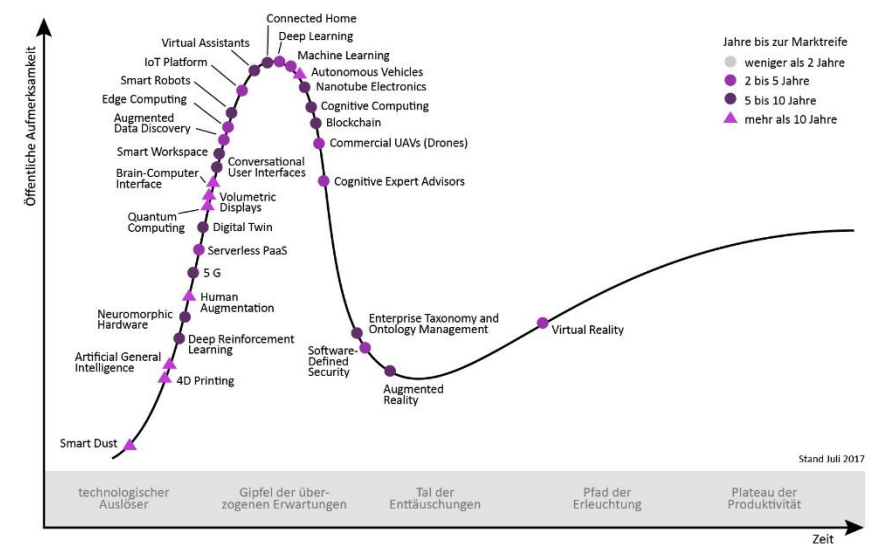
Öffentliche Aufmerksamkeit

Connected Home
Deep Learning
Virtual Assistants
Machine Learning
IoT Platform
Autonomous Vehicles
Smart Robots
Nanotube Electronics
Edge Computing
Cognitive Computing
Augmented Data Discovery
Blockchain
Commercial UAVs (Drones)
Smart Workspace
Conversational User Interfaces
Brain-Computer Interface
Cognitive Expert Advisors
Volumetric Displays
Quantum Computing
Digital Twin
Serverless PaaS
5 G
Human Augmentation
Neuromorphic Hardware
Deep Reinforcement Learning
Artificial General Intelligence
4D Printing
Smart Dust
Enterprise Taxonomy and Ontology Management
Software-Defined Security
Augmented Reality
Virtual Reality

Jahre bis zur Marktreife
weniger als 2 Jahre
2 bis 5 Jahre
5 bis 10 Jahre
mehr als 10 Jahre

Stand Juli 2017

technologischer Auslöser
Gipfel der überzogenen Erwartungen
Tal der Enttäuschungen
Pfad der Erleuchtung
Plateau der Produktivität

Zeit